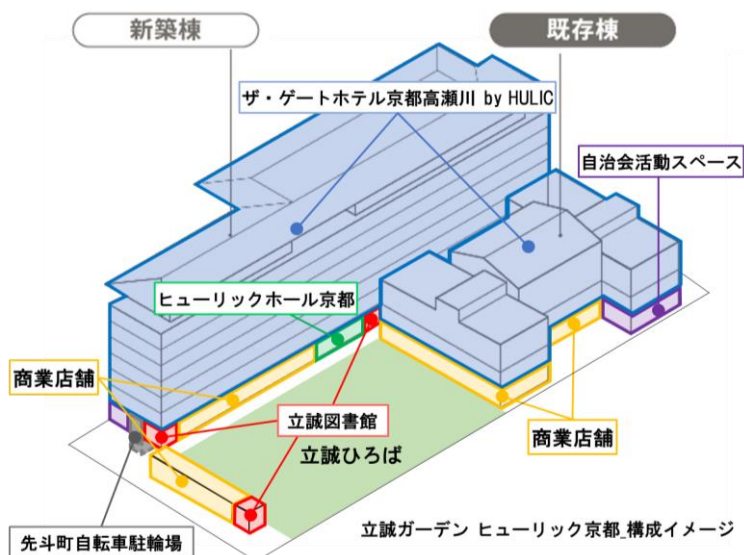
新築棟

既存棟

ザ・ゲートホテル京都高瀬川 by HULIC

自治会活動スペース

ヒューリックホール京都

商業店舗

立誠図書館

立誠ひろば

商業店舗

先斗町自転車駐輪場

立誠ガーデン ヒューリック京都_構成イメージ